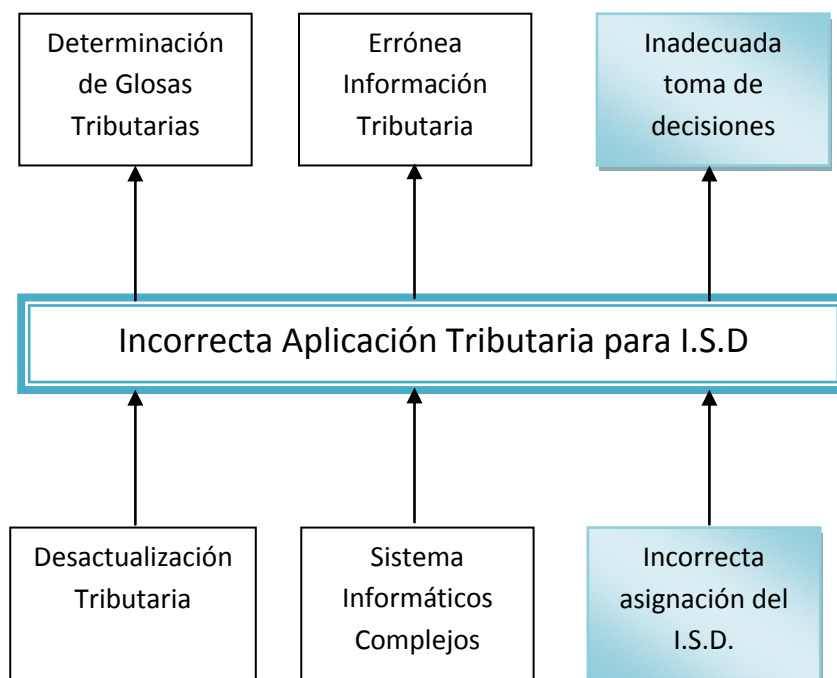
Determinación de Glosas Tributarias

Errónea Información Tributaria

Inadecuada toma de decisiones

Incorrecta Aplicación Tributaria para I.S.D

Desactualización Tributaria

Sistema Informáticos Complejos

Incorrecta asignación del I.S.D.